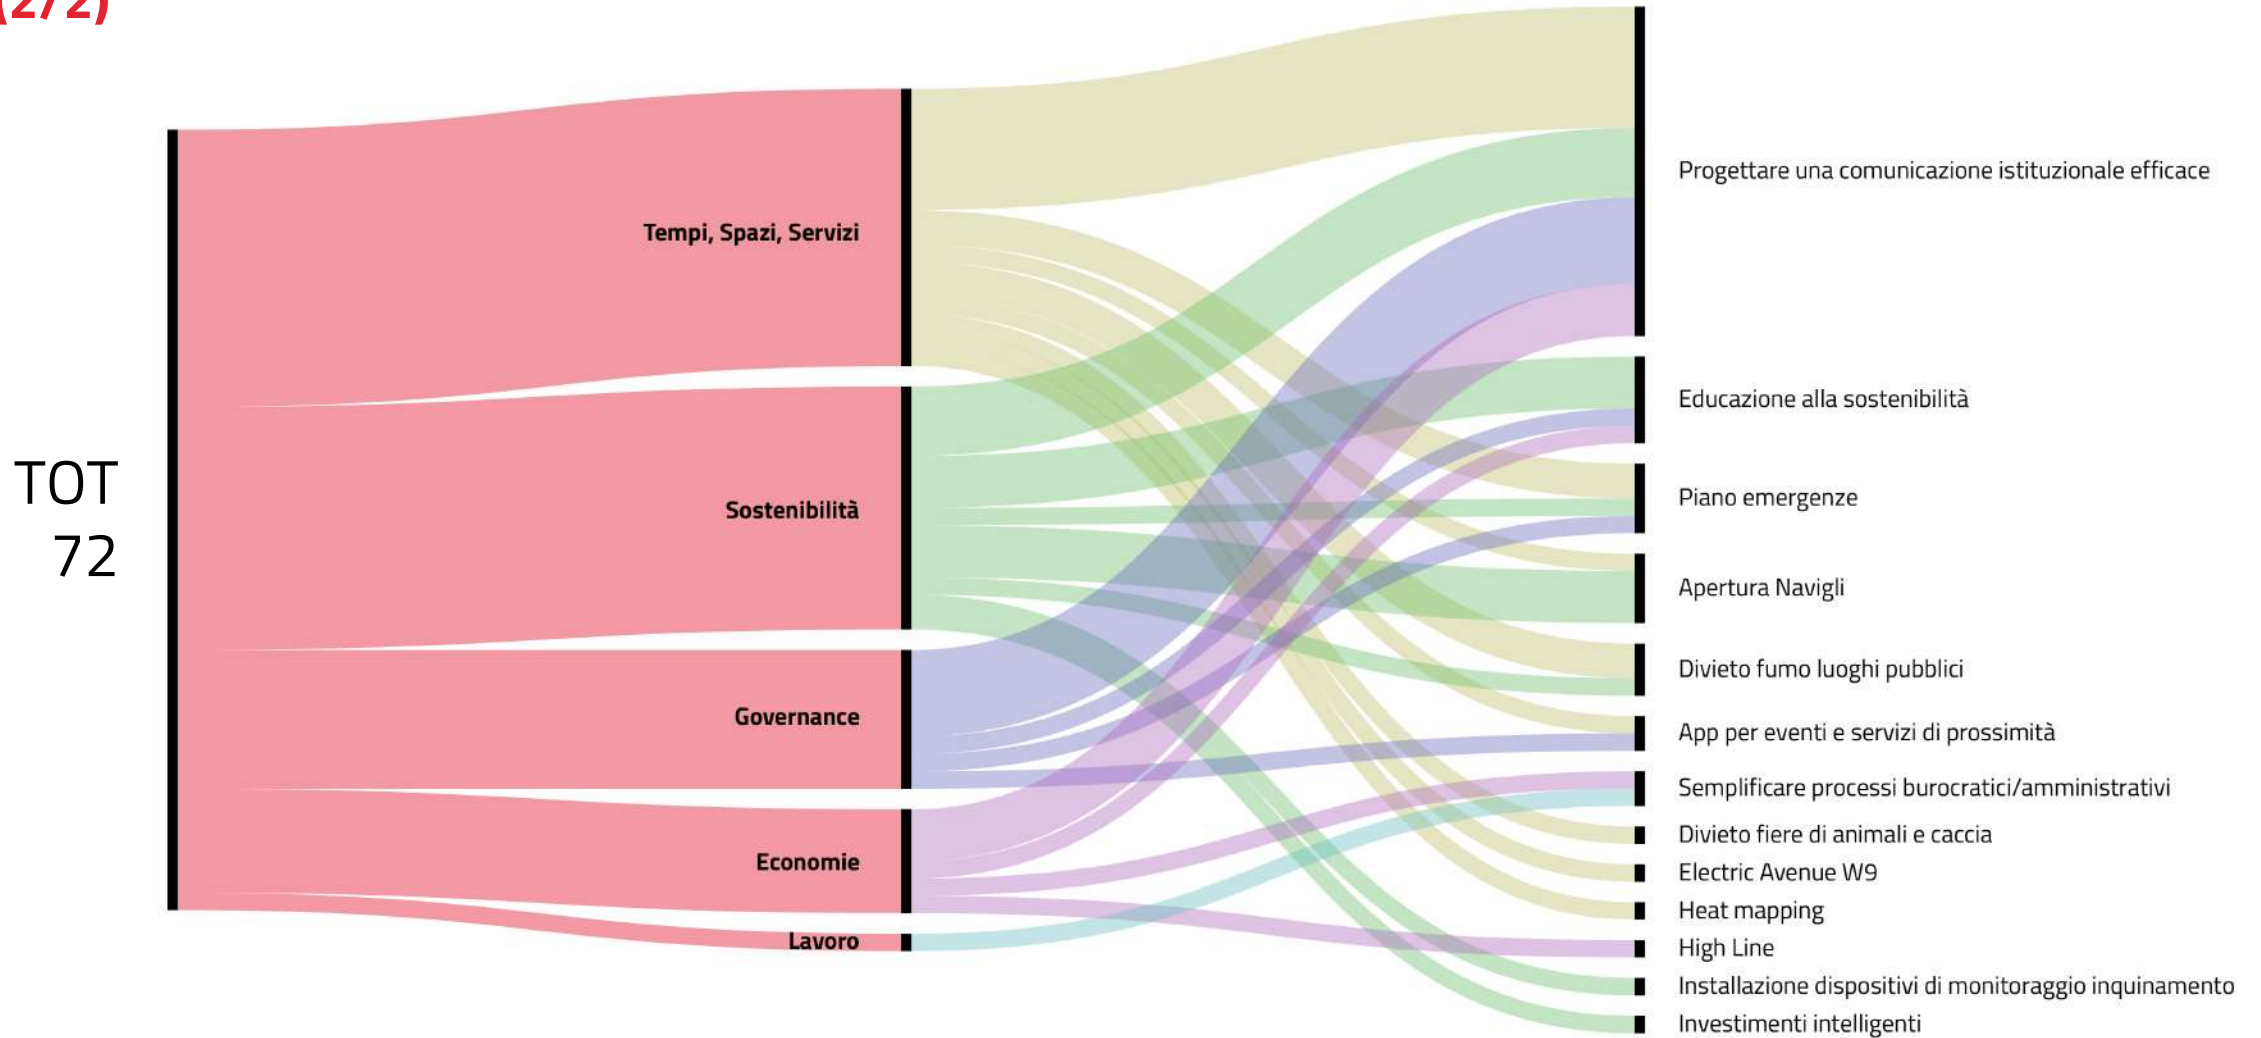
(272)

TOT 72

Tempi, Spazi, Servizi

Sostenibilità

Governance

Economie

Lavoro

Progettare una comunicazione istituzionale efficace

Educazione alla sostenibilità

Piano emergenze

Apertura Navigli

Divieto fumo luoghi pubblici

App per eventi e servizi di prossimità

Semplificare processi burocratici/amministrativi

Divieto fiere di animali e caccia

Electric Avenue W9

Heat mapping

High Line

Installazione dispositivi di monitoraggio inquinamento

Investimenti intelligenti